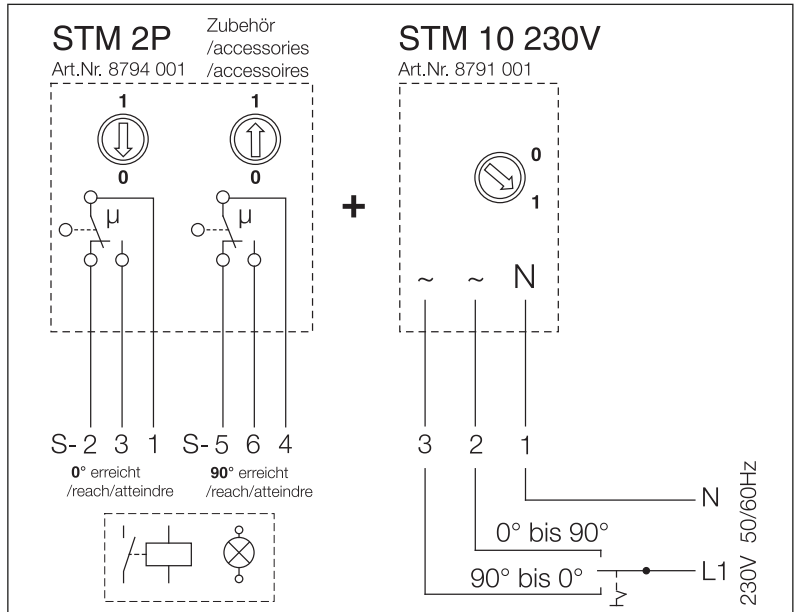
STM 2P
Zubehör
/accessories
/accessoires
Art.Nr. 8794 001

1
0
μ
1
0
μ

S- 2 3 1 S- 5 6 4
0° erreicht
/reach/atteindre
90° erreicht
/reach/atteindre

+

STM 10 230V
Art.Nr. 8791 001

0
1

~ ~ N

3 2 1

N
0° bis 90°
90° bis 0°
L1
230V 50/60Hz